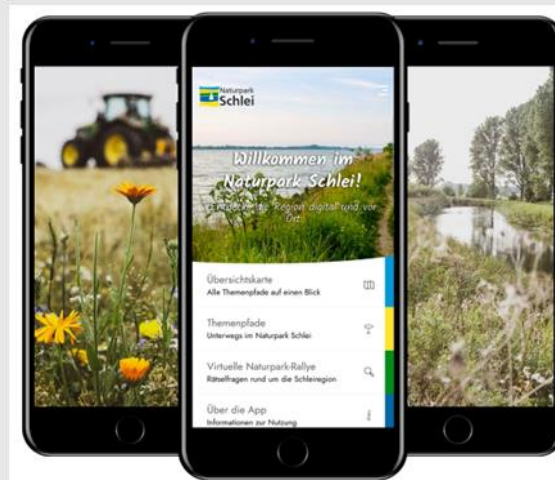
Naturpark
Schlei

Willkommen im Naturpark Schlei!

Entdecke die Region digital und vor Ort

Übersichtskarte
Alle Themenpfade auf einen Blick

Themenpfade
Unterwegs im Naturpark Schlei

Virtuelle Naturpark-Rallye
Rätselfragen rund um die Schleiregion

Über die App
Informationen zur Nutzung